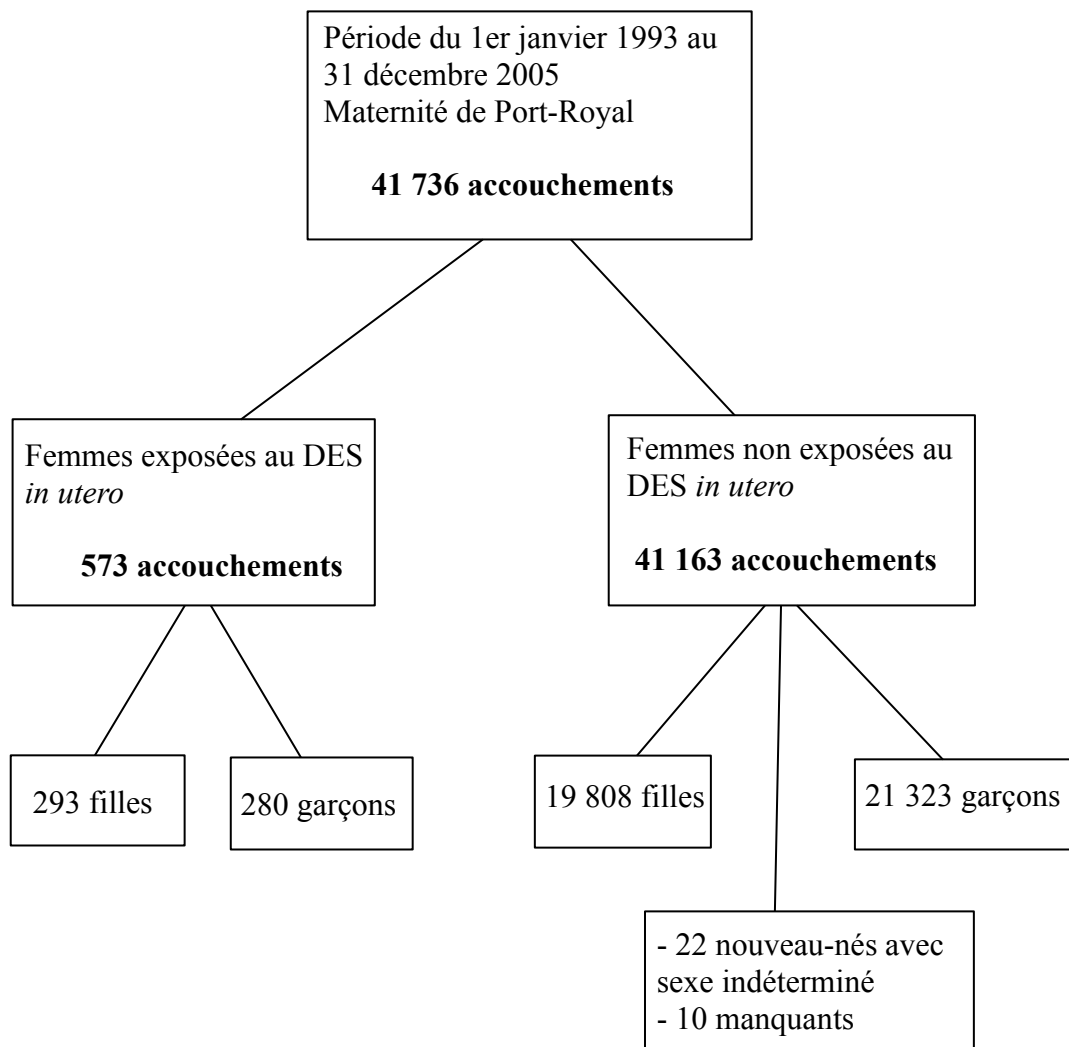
Période du 1er janvier 1993 au 31 décembre 2005
Maternité de Port-Royal

**41 736 accouchements**

Femmes exposées au DES *in utero*

**573 accouchements**

Femmes non exposées au DES *in utero*

**41 163 accouchements**

293 filles

280 garçons

19 808 filles

21 323 garçons

- 22 nouveau-nés avec sexe indéterminé
- 10 manquants